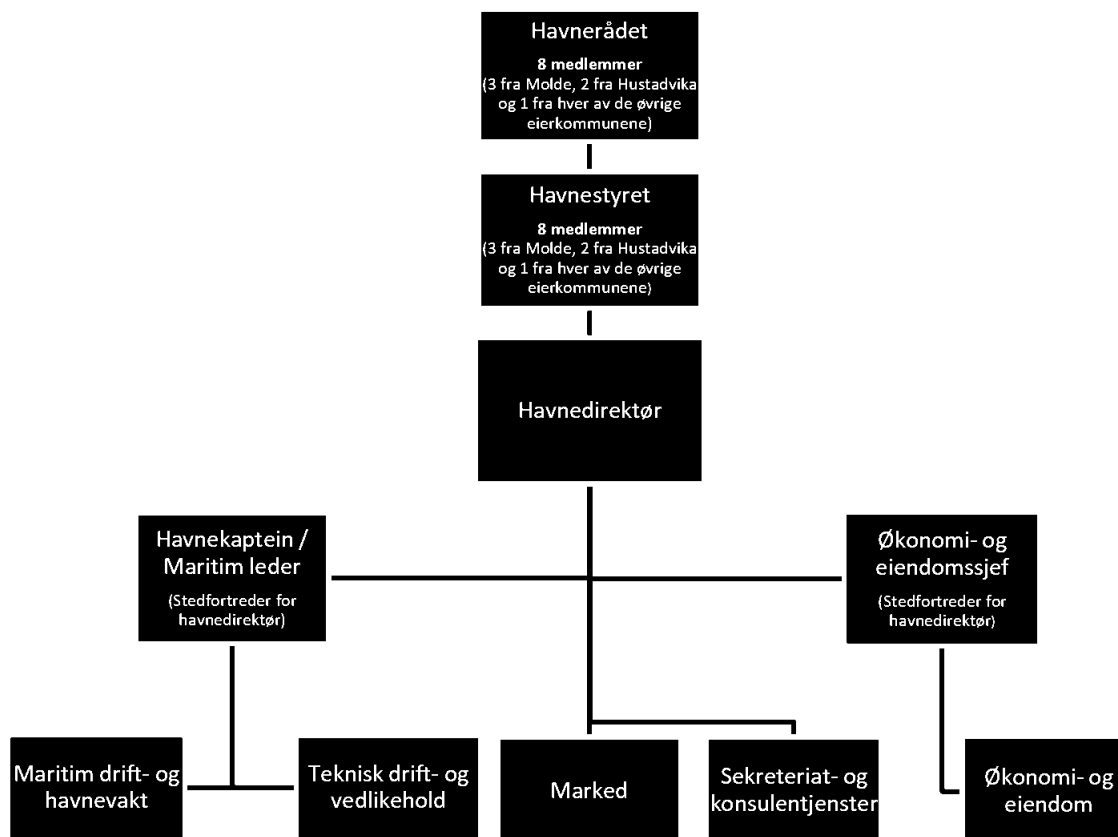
Havnerådet

8 medlemmer
(3 fra Molde, 2 fra Hustadvika og 1 fra hver av de øvrige eierkommunene)

Havnestyret

8 medlemmer
(3 fra Molde, 2 fra Hustadvika og 1 fra hver av de øvrige eierkommunene)

Havnedirektør

Havnekaptein / Maritim leder

(Stedfortreder for havnedirektør)

Økonomi- og eiendomssjef

(Stedfortreder for havnedirektør)

Maritim drift- og havnevakt

Teknisk drift- og vedlikehold

Marked

Sekreteriat- og konsulentjenster

Økonomi- og eiendom